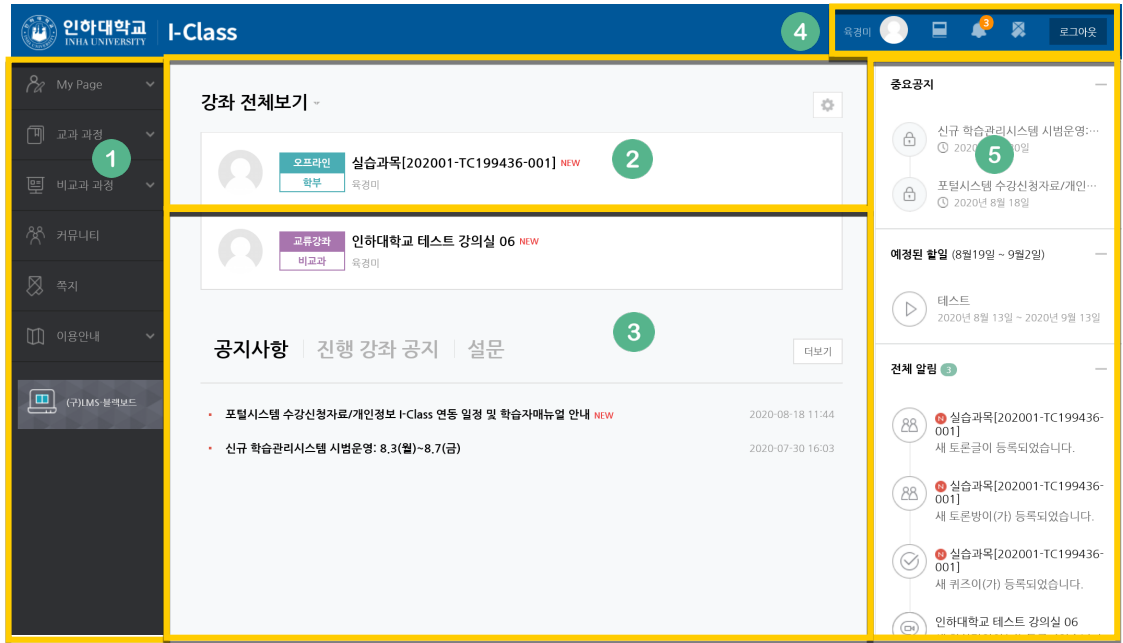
인하대학교 INHA UNIVERSITY I-Class

4

육경미 3 로그아웃

My Page

교과 과정

1

비교과 과정

커뮤니티

쪽지

이용안내

(구)LMS-블랙보드

강좌 전체보기

오프라인 학부 실습과목[202001-TC199436-001] NEW 육경미

2

교류강좌 비교과 인하대학교 테스트 강의실 06 NEW 육경미

3

공지사항 | 진행 강좌 공지 | 설문

더보기

• 포털시스템 수강신청자료/개인정보 I-Class 연동 일정 및 학습자매뉴얼 안내 NEW 2020-08-18 11:44

• 신규 학습관리시스템 시범운영: 8.3(월)~8.7(금) 2020-07-30 16:03

중요공지

신규 학습관리시스템 시범운영:…
2020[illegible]0일

5

포털시스템 수강신청자료/개인…
2020년 8월 18일

예정된 할일 (8월19일 ~ 9월2일)

테스트
2020년 8월 13일 ~ 2020년 9월 13일

전체 알림 3

N 실습과목[202001-TC199436-001]
새 토론글이 등록되었습니다.

실습과목[202001-TC199436-001]
새 토론방이(가) 등록되었습니다.

N 실습과목[202001-TC199436-001]
새 퀴즈이(가) 등록되었습니다.

인하대학교 테스트 강의실 06
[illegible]